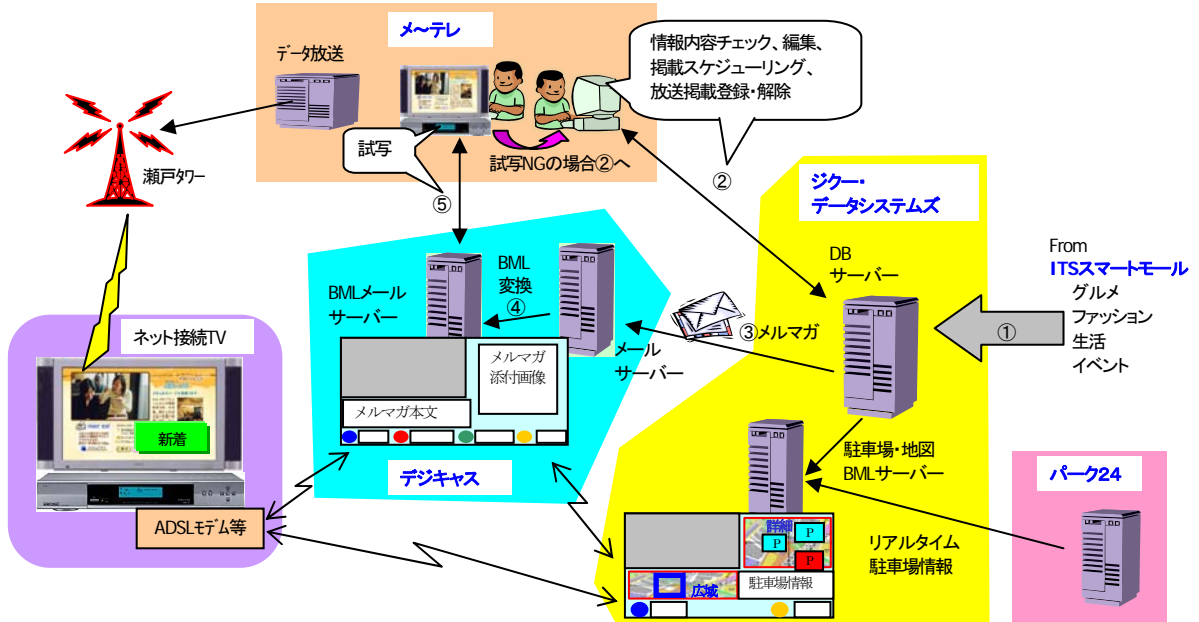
メ～テレ

データ放送

情報内容チェック、編集、掲載スケジューリング、放送掲載登録・解除

試写

試写NGの場合②へ

瀬戸タワー

②

⑤

ジクー・データシステムズ

BML変換
④

BMLメールサーバー

メルマガ添付画像

メルマガ本文

メールサーバー

③メルマガ

DBサーバー

From
ITSスマートモール
グルメ
ファッション
生活
イベント

①

ネット接続TV

新着

ADSLモデム等

デジキャス

駐車場・地図BMLサーバー

パーク24

詳細

P

P

P

リアルタイム駐車場情報

広域

駐車場情報